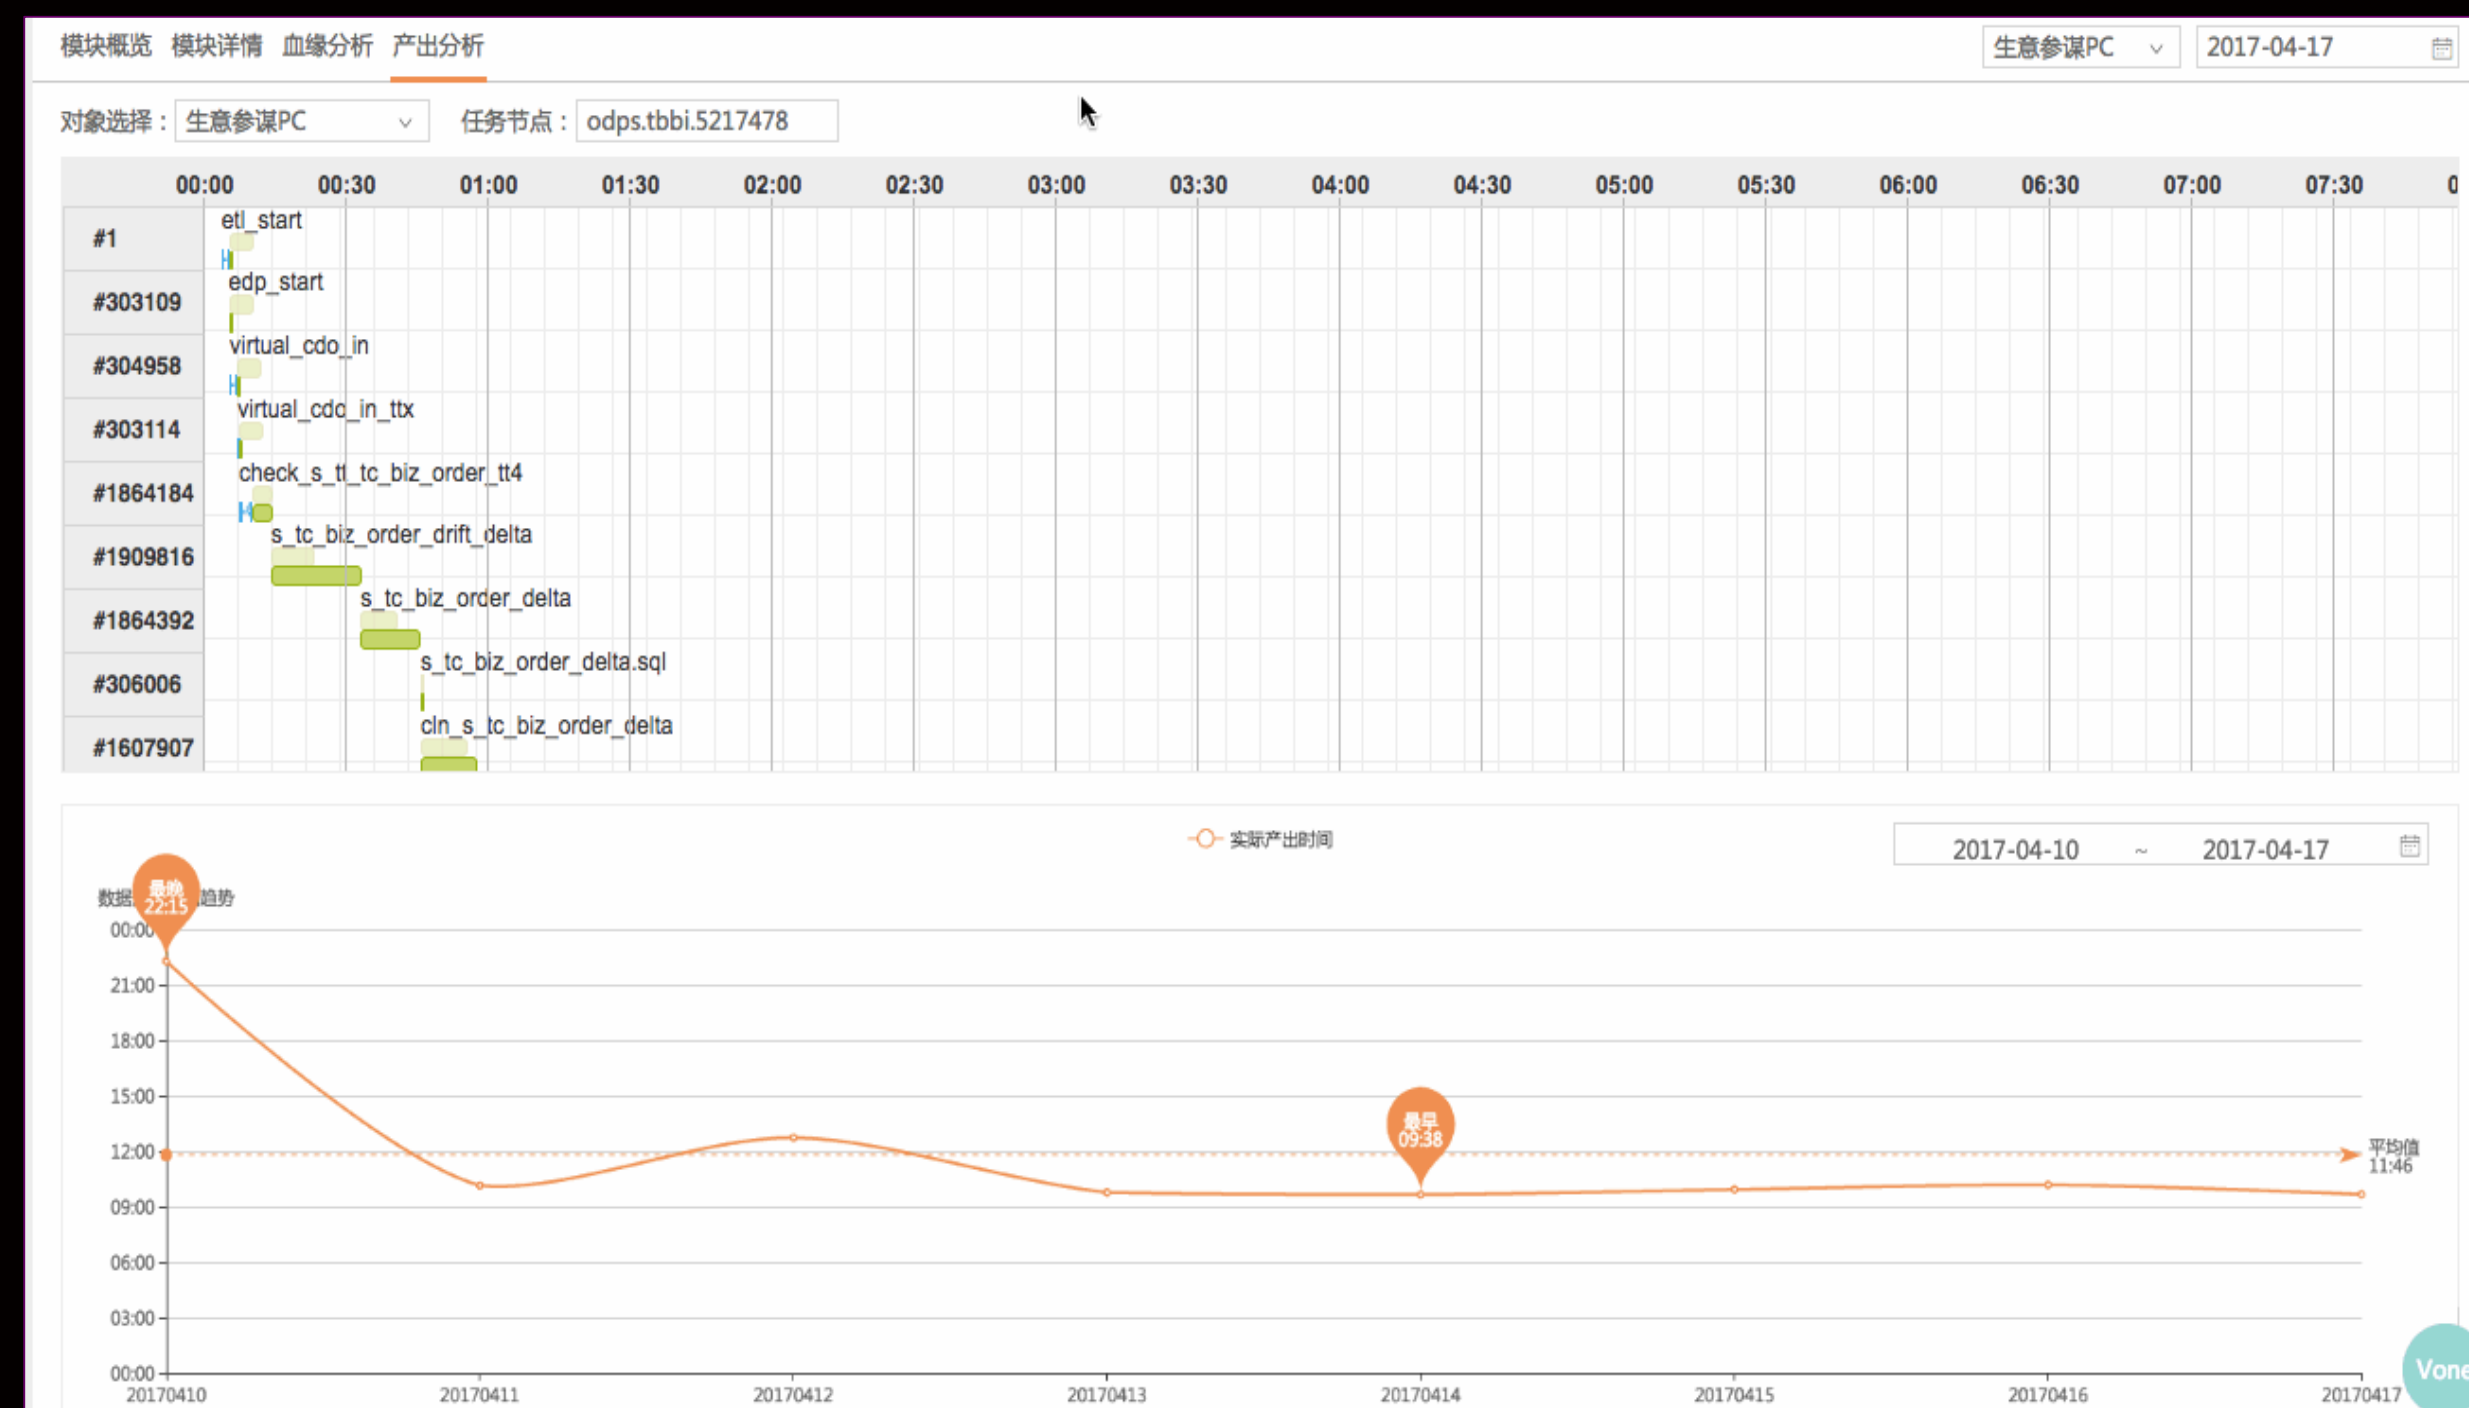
模块概览 模块详情 血缘分析 产出分析

生意参谋PC 2017-04-17

对象选择： 生意参谋PC 任务节点： odps.tbbi.5217478

| | 00:00 | 00:30 | 01:00 | 01:30 | 02:00 | 02:30 | 03:00 | 03:30 | 04:00 | 04:30 | 05:00 | 05:30 | 06:00 | 06:30 | 07:00 | 07:30 | 0 |
|---|---|---|---|---|---|---|---|---|---|---|---|---|---|---|---|---|---|
| #1 | etl_start | | | | | | | | | | | | | | | | |
| #303109 | edp_start | | | | | | | | | | | | | | | | |
| #304958 | virtual_cdo_in | | | | | | | | | | | | | | | | |
| #303114 | virtual_cdo_in_ttx | | | | | | | | | | | | | | | | |
| #1864184 | check_s_tt_tc_biz_order_tt4 | | | | | | | | | | | | | | | | |
| #1909816 | s_tc_biz_order_drift_delta | | | | | | | | | | | | | | | | |
| #1864392 | | s_tc_biz_order_delta | | | | | | | | | | | | | | | |
| #306006 | | | s_tc_biz_order_delta.sql | | | | | | | | | | | | | | |
| #1607907 | | | cln_s_tc_biz_order_delta | | | | | | | | | | | | | | |

实际产出时间

2017-04-10 ~ 2017-04-17

数据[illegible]趋势

最晚 22:15

最早 09:38

平均值 11:46

00:00
21:00
18:00
15:00
12:00
09:00
06:00
03:00
00:00

20170410 20170411 20170412 20170413 20170414 20170415 20170416 20170417

Vone